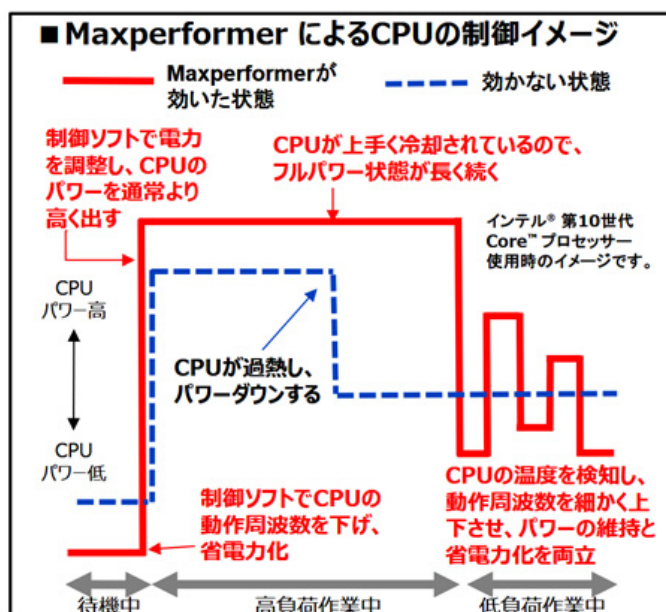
■ Maxperformer によるCPUの制御イメージ

Maxperformerが効いた状態

効かない状態

制御ソフトで電力を調整し、CPUのパワーを通常より高く出す

CPUが上手く冷却されているので、フルパワー状態が長く続く

インテル® 第10世代 Core™ プロセッサー使用時のイメージです。

CPU パワー高

CPUが過熱し、パワーダウンする

CPU パワー低

制御ソフトでCPUの動作周波数を下げ、省電力化

CPUの温度を検知し、動作周波数を細かく上下させ、パワーの維持と省電力化を両立

待機中

高負荷作業中

低負荷作業中